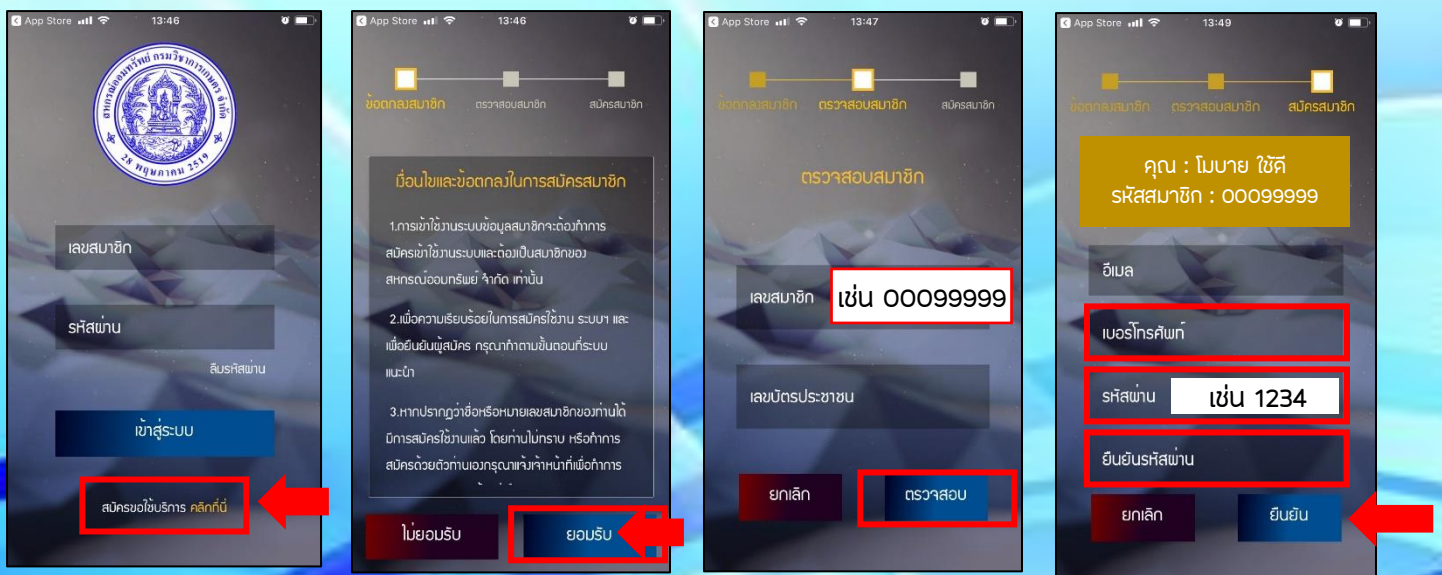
App Store 13:46

สหกรณ์ออมทรัพย์ กรมวิชาการเกษตร จำกัด
28 พฤษภาคม 2519

เลขสมาชิก

รหัสผ่าน

ลืมรหัสผ่าน

เข้าสู่ระบบ

สมัครขอใช้บริการ คลิกที่นี่

App Store 13:46

ข้อตกลงสมาชิก ตรวจสอบสมาชิก สมัครสมาชิก

เงื่อนไขและข้อตกลงในการสมัครสมาชิก

1.การเข้าใช้งานระบบข้อมูลสมาชิกจะต้องทำการสมัครเข้าใช้งานระบบและต้องเป็นสมาชิกของสหกรณ์ออมทรัพย์ จำกัด เท่านั้น

2.เพื่อความเรียบร้อยในการสมัครใช้งาน ระบบฯ และเพื่อยืนยันผู้สมัคร กรุณาทำตามขั้นตอนที่ระบบแนะนำ

3.หากปรากฎว่าชื่อหรือหมายเลขสมาชิกของท่านได้มีการสมัครใช้งานแล้ว โดยท่านไม่ทราบ หรือทำการสมัครด้วยตัวท่านเองกรุณาแจ้งเจ้าหน้าที่เพื่อทำการ

ไม่ยอมรับ ยอมรับ

App Store 13:47

ข้อตกลงสมาชิก ตรวจสอบสมาชิก สมัครสมาชิก

ตรวจสอบสมาชิก

เลขสมาชิก เช่น 00099999

เลขบัตรประชาชน

ยกเลิก ตรวจสอบ

App Store 13:49

ข้อตกลงสมาชิก ตรวจสอบสมาชิก สมัครสมาชิก

คุณ : โมบาย ใช้ดี
รหัสสมาชิก : 00099999

อีเมล

เบอร์โทรศัพท์

รหัสผ่าน เช่น 1234

ยืนยันรหัสผ่าน

ยกเลิก ยืนยัน